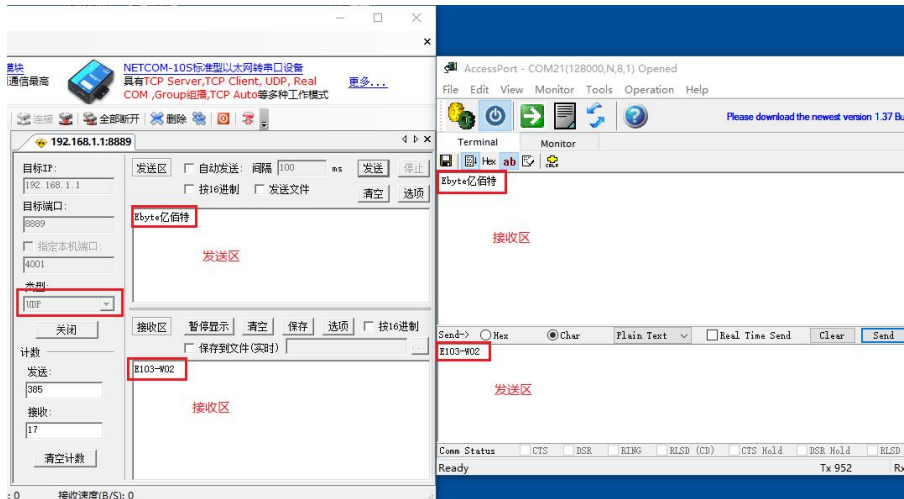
模块
通信最高

NETCOM-10S标准型以太网转串口设备
具有TCP Server,TCP Client, UDP, Real COM ,Group组播,TCP Auto等多种工作模式
更多...

连接 全部断开 删除

192.168.1.1:8889

目标IP:
192.168.1.1
目标端口:
8889
指定本机端口:
4001
类型:
UDP
关闭
计数
发送:
385
接收:
17
清空计数

发送区 自动发送: 间隔 100 ms 发送 停止
按16进制 发送文件 清空 选项
Ebyte亿佰特
发送区

接收区 暂停显示 清空 保存 选项 按16进制
保存到文件(实时)
E103-W02
接收区

:0 接收速度(B/S): 0

AccessPort - COM21(128000,N,8,1) Opened
File Edit View Monitor Tools Operation Help
Please download the newest version 1.37 Bu
Terminal Monitor
Hex ab
Ebyte亿佰特
接收区

Send-> Hex Char Plain Text Real Time Send Clear Send
E103-W02
发送区

Comm Status CTS DSR RING RLSD (CD) CTS Hold DSR Hold RLSD
Ready Tx 952 Rx